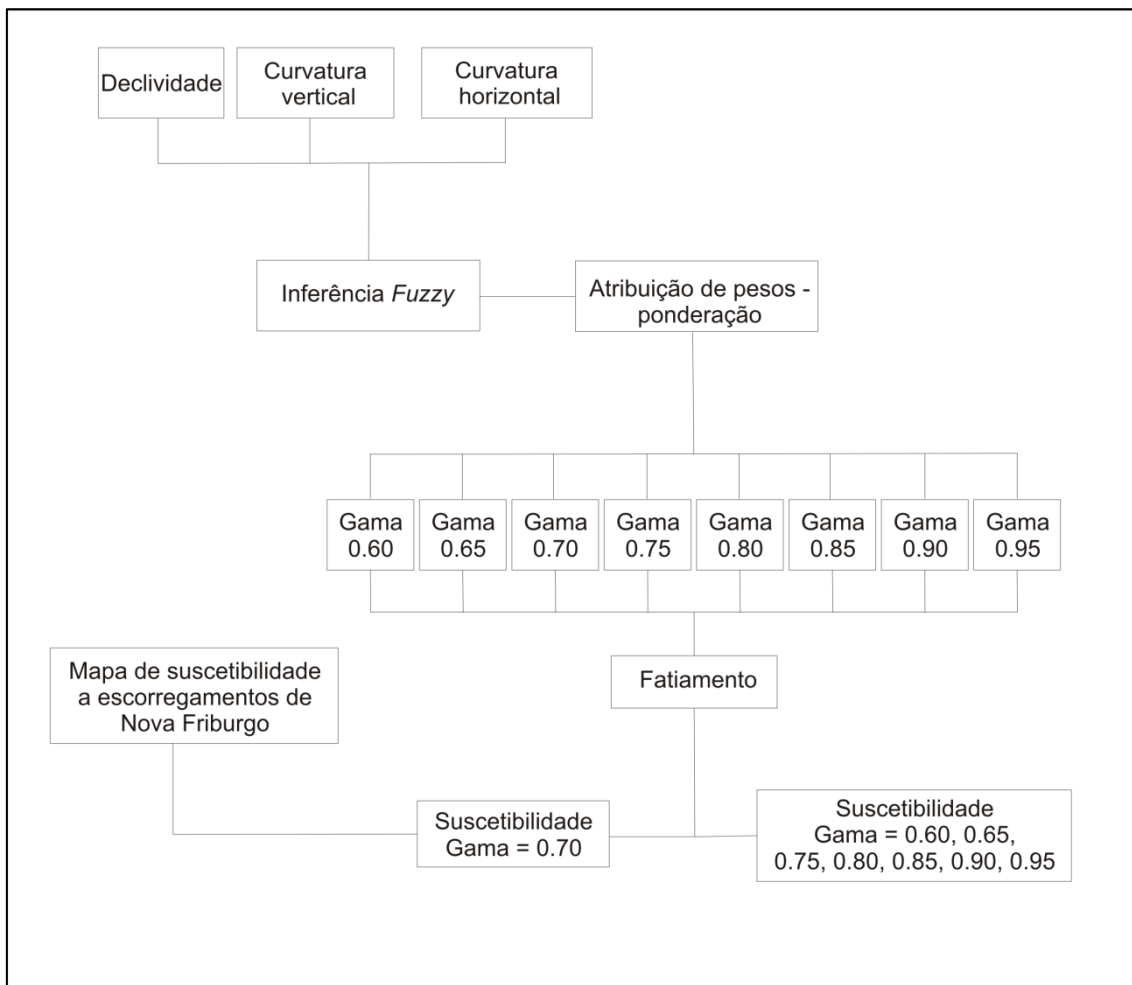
Declividade

Curvatura vertical

Curvatura horizontal

Inferência *Fuzzy*

Atribuição de pesos - ponderação

Gama 0.60

Gama 0.65

Gama 0.70

Gama 0.75

Gama 0.80

Gama 0.85

Gama 0.90

Gama 0.95

Mapa de suscetibilidade a escorregamentos de Nova Friburgo

Fatiamento

Suscetibilidade Gama = 0.70

Suscetibilidade Gama = 0.60, 0.65, 0.75, 0.80, 0.85, 0.90, 0.95